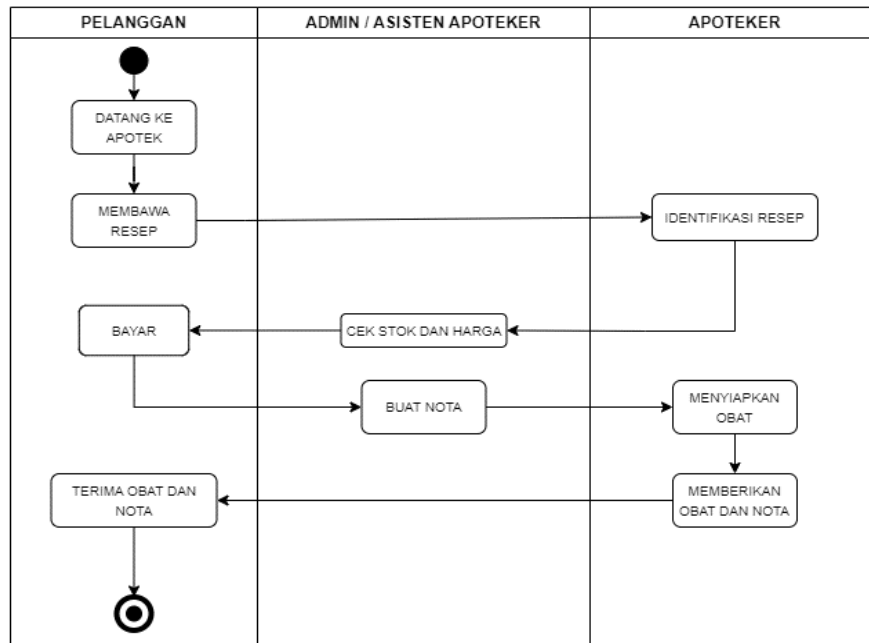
PELANGGAN

ADMIN / ASISTEN APOTEKER

APOTEKER

DATANG KE APOTEK

MEMBAWA RESEP

IDENTIFIKASI RESEP

BAYAR

CEK STOK DAN HARGA

BUAT NOTA

MENYIAPKAN OBAT

TERIMA OBAT DAN NOTA

MEMBERIKAN OBAT DAN NOTA